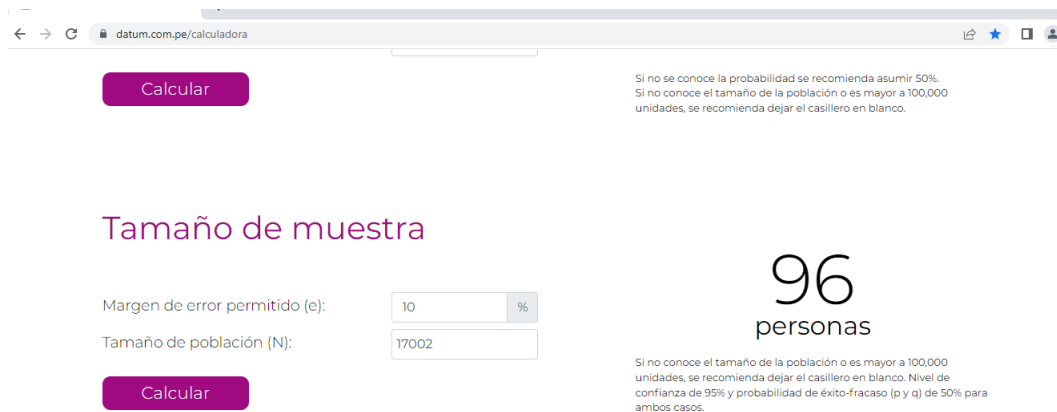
datum.com.pe/calculadora

Calcular

Si no se conoce la probabilidad se recomienda asumir 50%.
Si no conoce el tamaño de la población o es mayor a 100,000 unidades, se recomienda dejar el casillero en blanco.

Tamaño de muestra

Margen de error permitido (e): 10 %

Tamaño de población (N): 17002

Calcular

96
personas

Si no conoce el tamaño de la población o es mayor a 100,000 unidades, se recomienda dejar el casillero en blanco. Nivel de confianza de 95% y probabilidad de éxito-fracaso (p y q) de 50% para ambos casos.